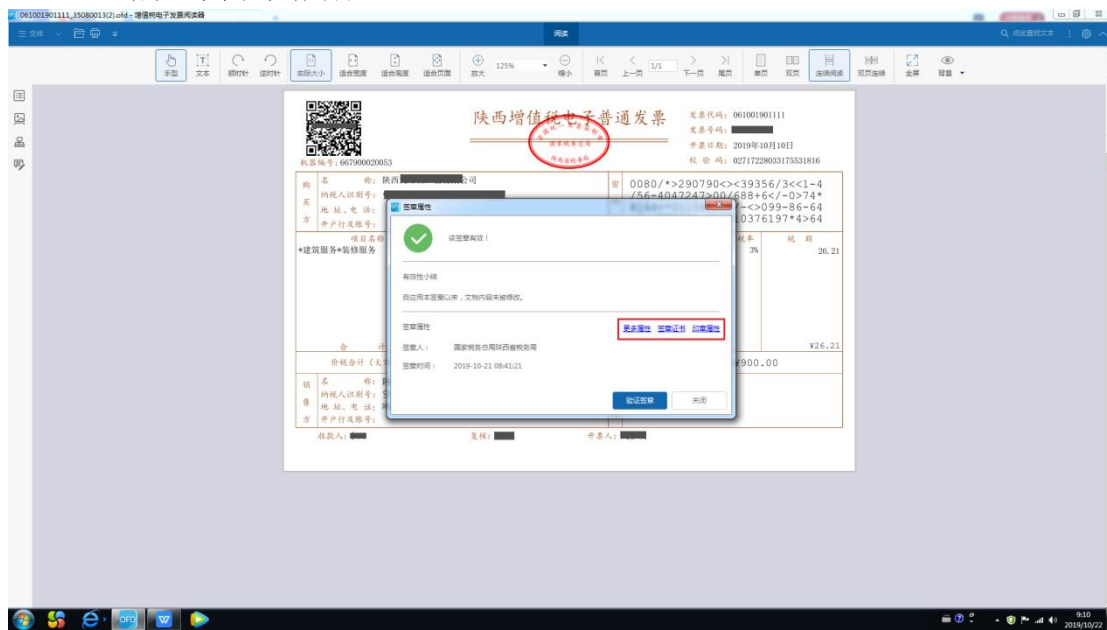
061001901111_35080013(2).ofd - 增值税电子发票阅读器

三文件 阅读 Q 点此查找文本

手型 文本 顺时针 逆时针 实际大小 适合宽度 适合高度 适合页面 放大 125% 缩小 首页 上一页 1/1 下一页 尾页 单页 双页 连续阅读 双页连续 全屏 背景

陕西增值税电子普通发票

国家税务总局 陕西省税务局

发票代码: 061001901111
发票号码: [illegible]
开票日期: 2019年10月10日
校验码: 02717228033175531816

机器编号: 667900020053

购买方 名称: 陕西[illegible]公司
纳税人识别号: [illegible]
地址、电话:
开户行及账号:

密 0080/*>290790<><39356/3<<1-4
/56-4047247>00/688+6</-0>74*
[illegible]-<>099-86-64
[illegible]10376197*4>64

项目名称 税率 税额
*建筑服务*装修服务 3% 26.21

合计 ¥26.21

价税合计(大写) ¥900.00

销售方 名称:
纳税人识别号:
地址、电话:
开户行及账号:

收款人: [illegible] 复核: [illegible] 开票人: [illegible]

签章属性

该签章有效!

有效性小结

自应用本签章以来,文档内容未被修改。

签章属性 更多属性 签章证书 印章属性

签章人: 国家税务总局陕西省税务局

签章时间: 2019-10-21 08:41:21

验证签章 关闭

9:10
2019/10/22